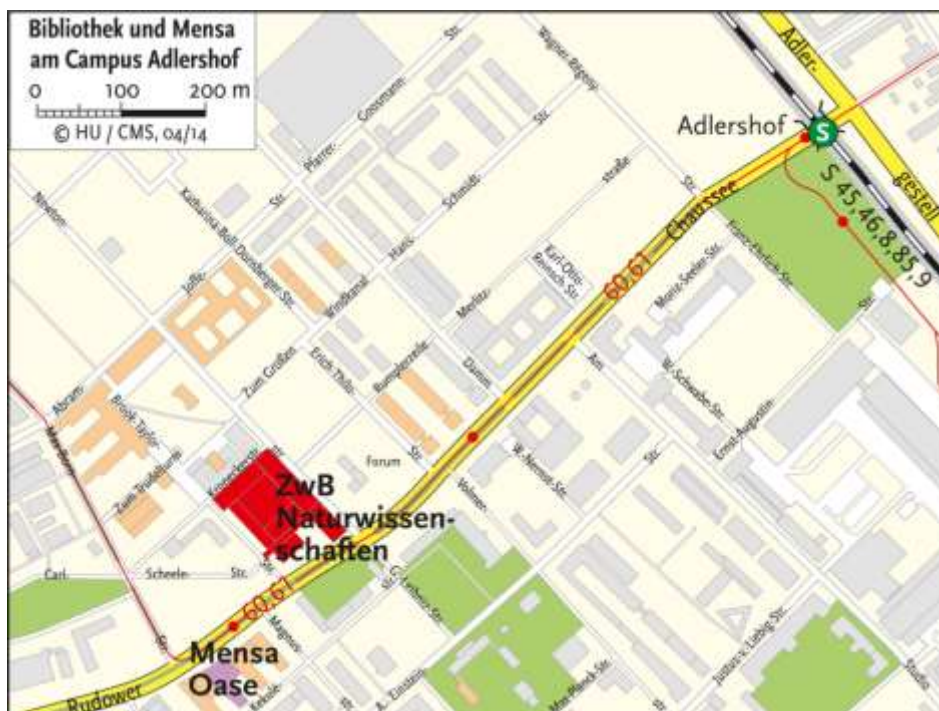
Bibliothek und Mensa am Campus Adlershof
0 100 200 m
© HU / CMS, 04/14

Adlershof
S
S 45,46,8,85,9
Adler-
gestell
Chaussee
60,61
60,61
Rudower
ZwB Naturwissenschaften
Mensa Oase
Forum
Carl-
Scheele-
Str.
Zum Großen
Windkanal
Rumplerstraße
Erich-Thilo-
Katharina-Boll-Dornberger-Str.
Pfarrer-
Goosmann-
Str.
Wagner-Régeny-
Hans-
Schmidt-
Str.
Karl-Otto-Reinsch-Str.
Moritz-
Dammweg
Max-Born-Str.
Newton-
Johann-
Abram-
Brook-Taylor-
Zum Trudelturm
Magnus-
Kekulé-
Einstein-
Volmer-
Str.
Max-Planck-Str.
W.-Nernst-Str.
W.-Schwabe-Str.
Ernst-Augustin-
Max-Sabor-Str.
Justus-v.-Liebig-Str.
Franz-Ehrlich-Str.
Str.
Straße
Str.
Str.
Str.
Str.